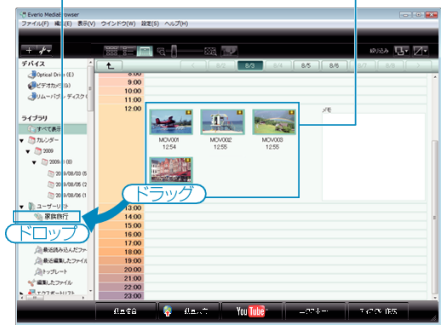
Everio MediaBrowser
ファイル(F) 編集(E) 表示(V) ウインドウ(W) 設定(S) ヘルプ(H)
デバイス
Optical Drive (E:)
ビデオカメラ(G:)
リムーバブル ディスク (
ライブラリ
すべて表示
カレンダー
2009
2009年(10)
2009/08/03 (1)
2009/08/05 (1)
2009/08/06 (1)
ユーザーリスト
家族旅行
最近読み込んだファ
最近編集したファイル
テンプレート
編集したファイル
8/3
8/5
8/6
8:00
9:00
10:00
11:00
12:00
メモ
MOV001
12:54
MOV002
12:55
MOV003
12:55
ドラッグ
ドロップ
13:00
14:00
15:00
16:00
17:00
18:00
19:00
20:00
21:00
22:00
23:00
YouTube